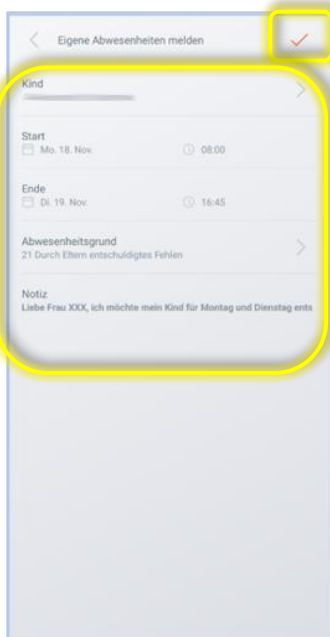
Eigene Abwesenheiten melden

Kind

Start
Mo. 18. Nov.
08:00

Ende
Di. 19. Nov.
16:45

Abwesenheitsgrund
21 Durch Eltern entschuldigtes Fehlen

Notiz
Liebe Frau XXX, ich möchte mein Kind für Montag und Dienstag ents